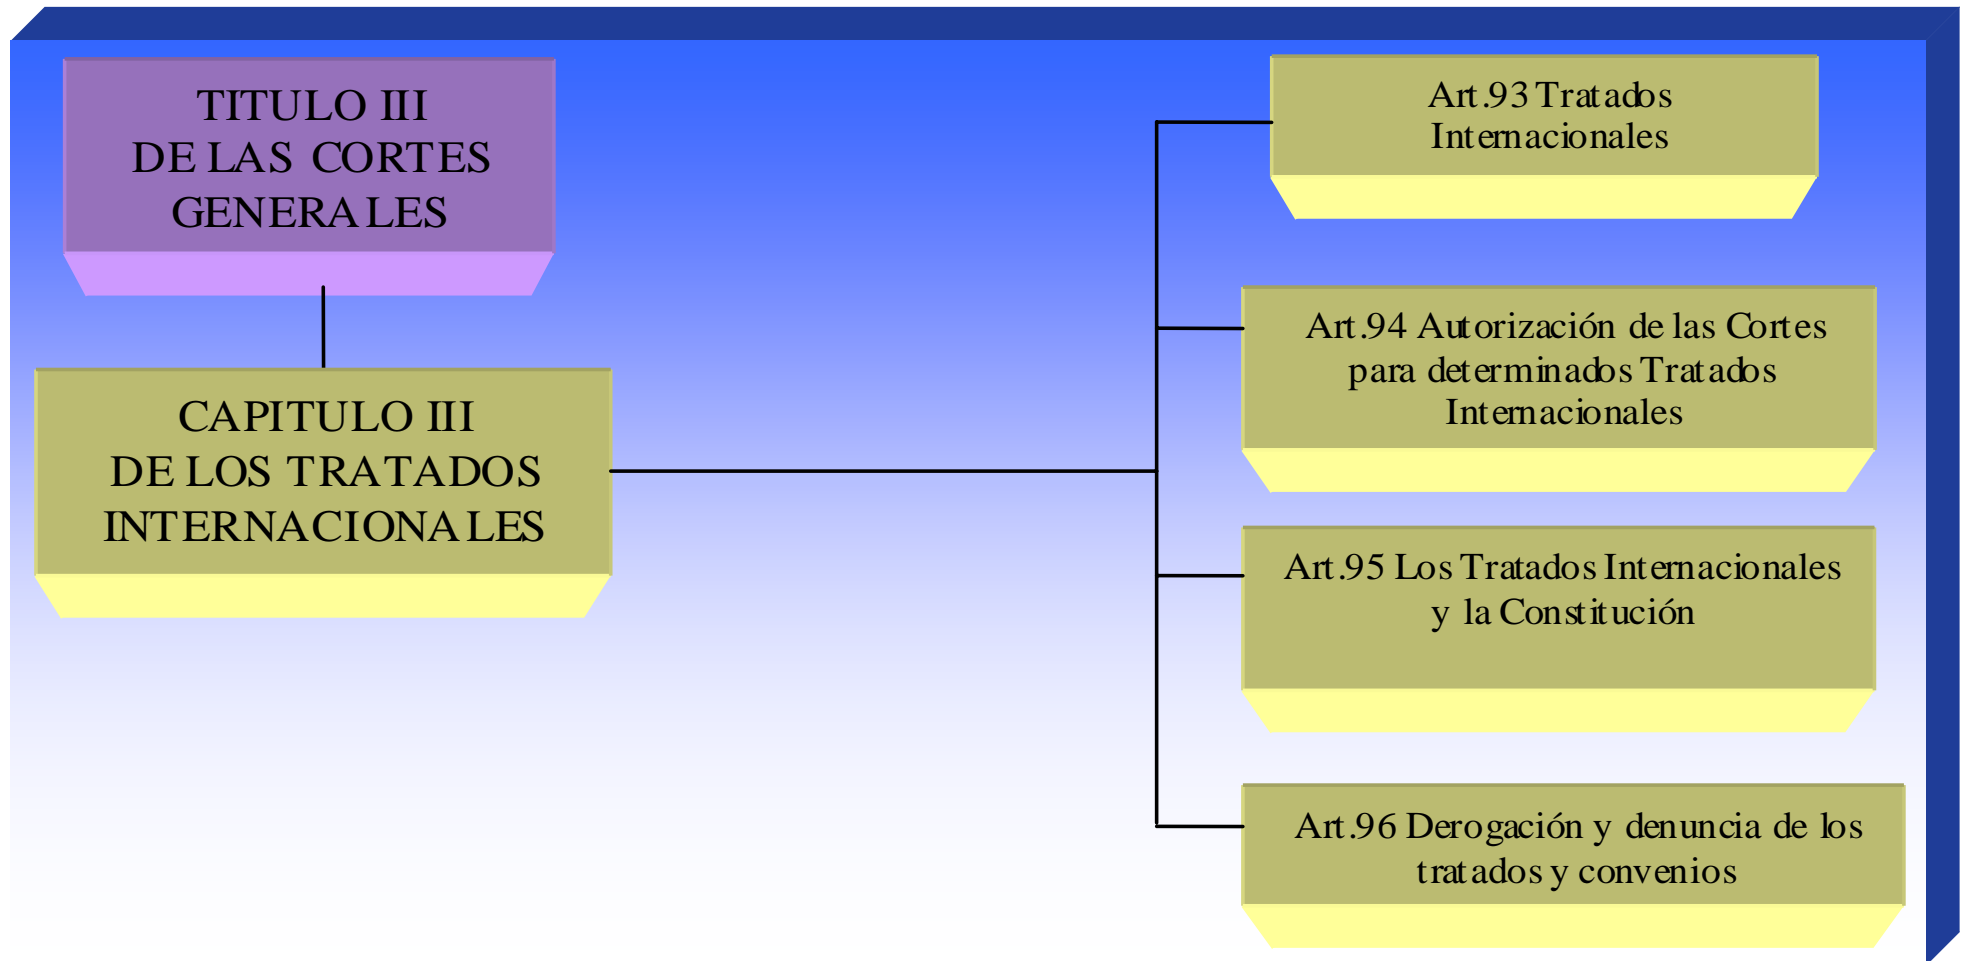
TITULO III
DE LAS CORTES GENERALES

CAPITULO III
DE LOS TRATADOS INTERNACIONALES

Art.93 Tratados Internacionales

Art.94 Autorización de las Cortes para determinados Tratados Internacionales

Art.95 Los Tratados Internacionales y la Constitución

Art.96 Derogación y denuncia de los tratados y convenios